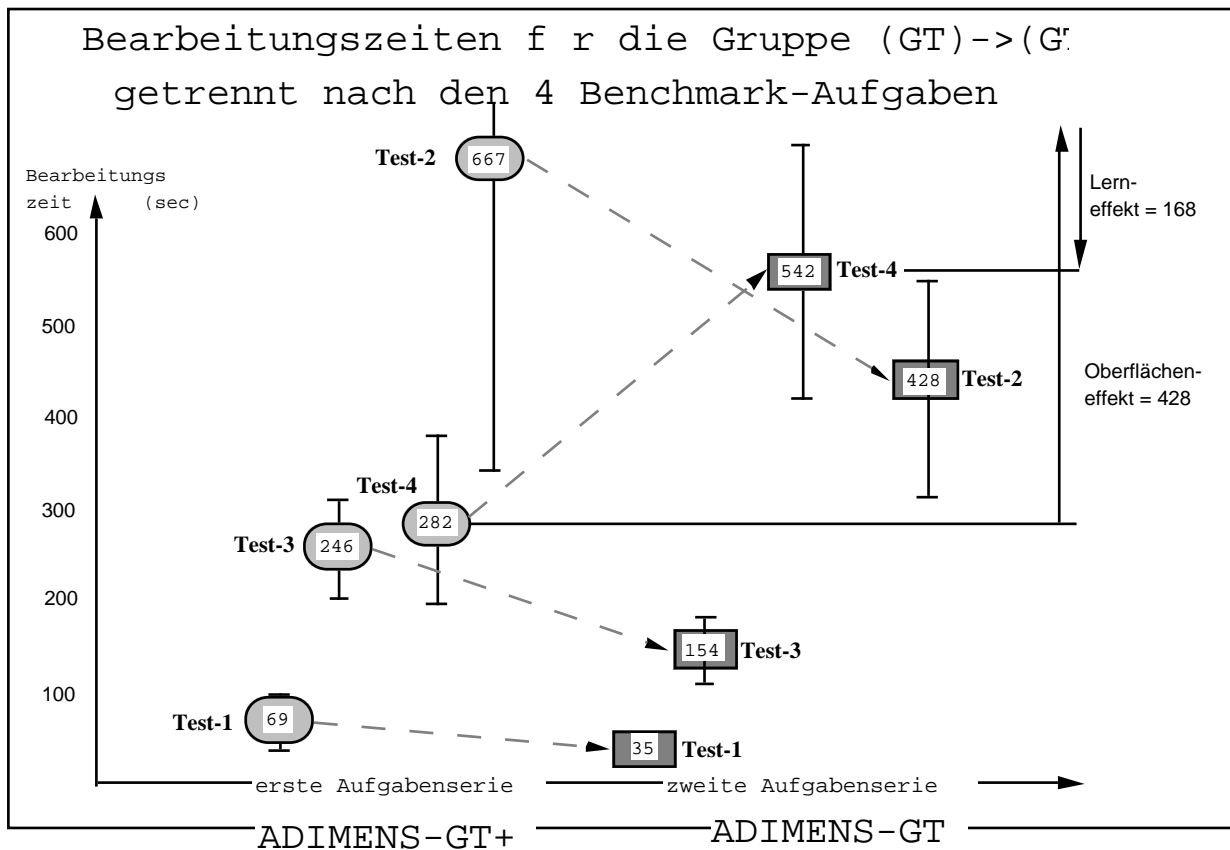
Bearbeitungszeiten f r die Gruppe (GT)->(G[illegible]
getrennt nach den 4 Benchmark-Aufgaben

Bearbeitungs
zeit (sec)

600
500
400
300
200
100

Test-2 667
Test-4 542
Test-2 428
Test-4 282
Test-3 246
Test-3 154
Test-1 69
Test-1 35

Lern-
effekt = 168

Oberflächen-
effekt = 428

erste Aufgabenserie
zweite Aufgabenserie

ADIMENS-GT+
ADIMENS-GT